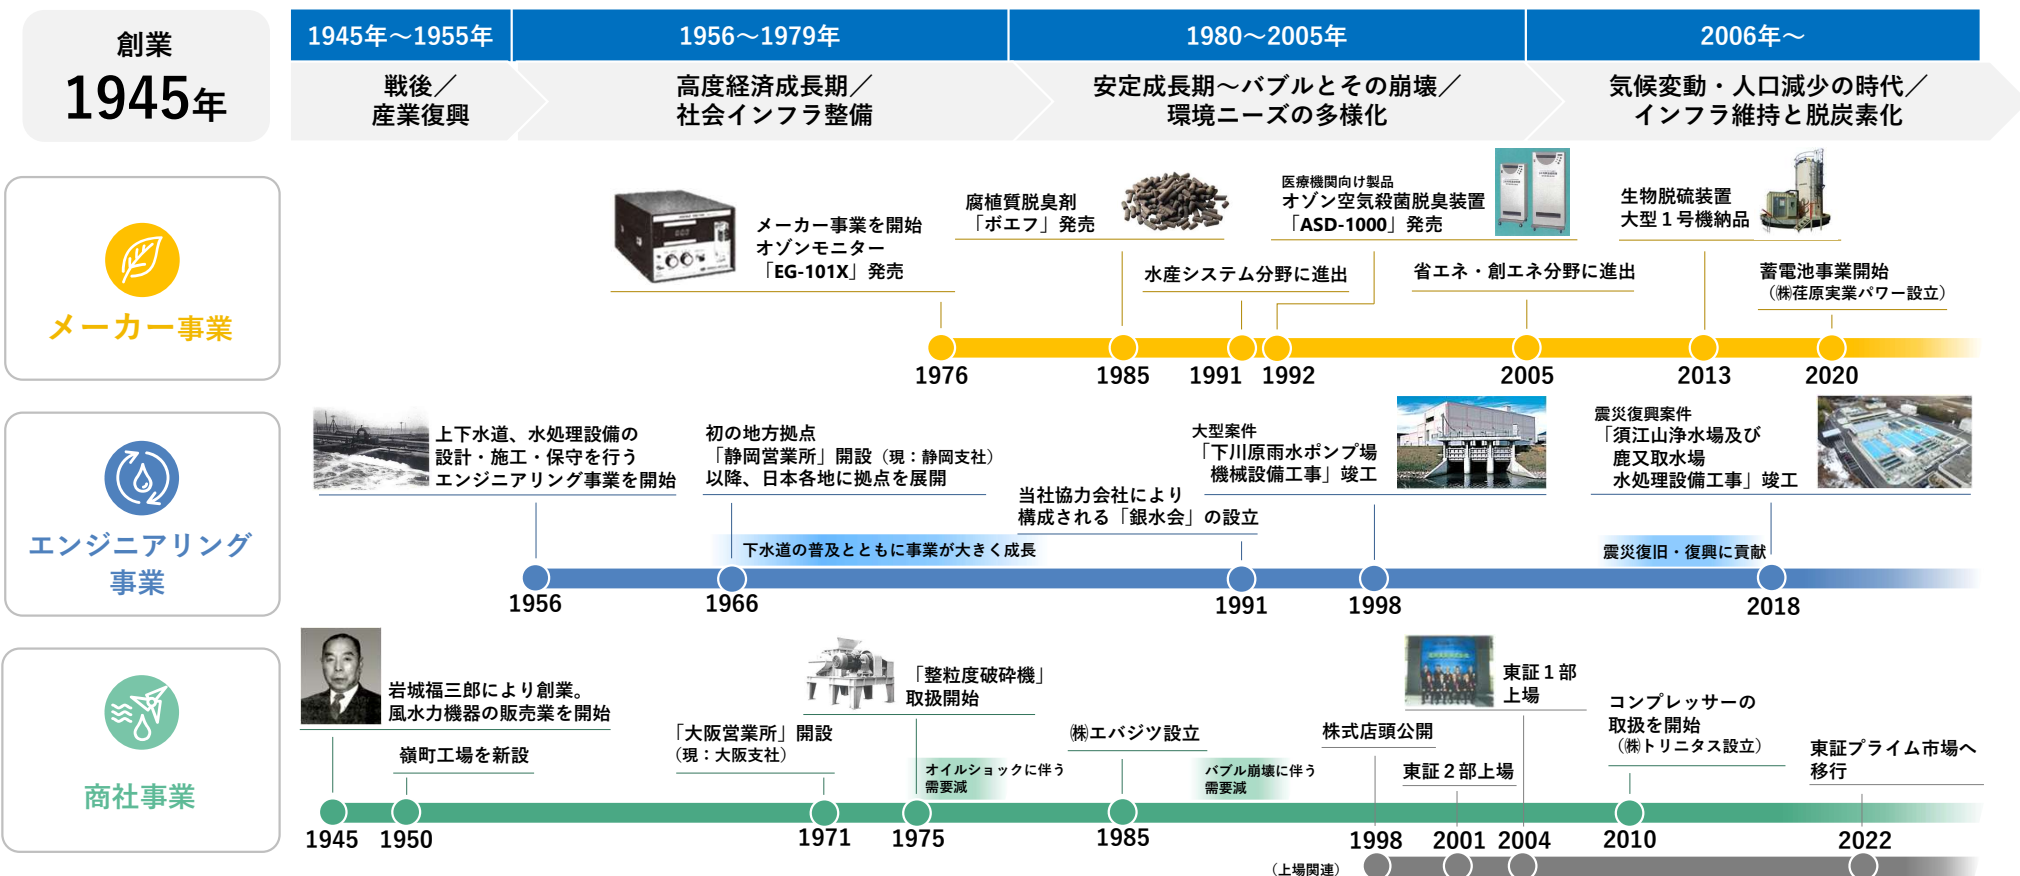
創業
1945年

1945年～1955年
戦後／産業復興

1956～1979年
高度経済成長期／社会インフラ整備

1980～2005年
安定成長期～バブルとその崩壊／環境ニーズの多様化

2006年～
気候変動・人口減少の時代／インフラ維持と脱炭素化

メーカー事業

メーカー事業を開始
オゾンモニター
「EG-101X」発売

腐植質脱臭剤
「ボエフ」発売

医療機関向け製品
オゾン空気殺菌脱臭装置
「ASD-1000」発売

生物脱硫装置
大型１号機納品

水産システム分野に進出

省エネ・創エネ分野に進出

蓄電池事業開始
（㈱荏原実業パワー設立）

1976 1985 1991 1992 2005 2013 2020

エンジニアリング事業

上下水道、水処理設備の
設計・施工・保守を行う
エンジニアリング事業を開始

初の地方拠点
「静岡営業所」開設（現：静岡支社）
以降、日本各地に拠点を展開

大型案件
「下川原雨水ポンプ場
機械設備工事」竣工

震災復興案件
「須江山浄水場及び
鹿又取水場
水処理設備工事」竣工

当社協力会社により
構成される「銀水会」の設立

下水道の普及とともに事業が大きく成長

震災復旧・復興に貢献

1956 1966 1991 1998 2018

商社事業

岩城福三郎により創業。
風水力機器の販売業を開始

嶺町工場を新設

「整粒度破砕機」
取扱開始

「大阪営業所」開設
（現：大阪支社）

オイルショックに伴う
需要減

㈱エバジツ設立

バブル崩壊に伴う
需要減

株式店頭公開

東証１部
上場

東証２部上場

コンプレッサーの
取扱を開始
（㈱トリニタス設立）

東証プライム市場へ
移行

1945 1950 1971 1975 1985 1998 2001 2004 2010 2022
（上場関連）